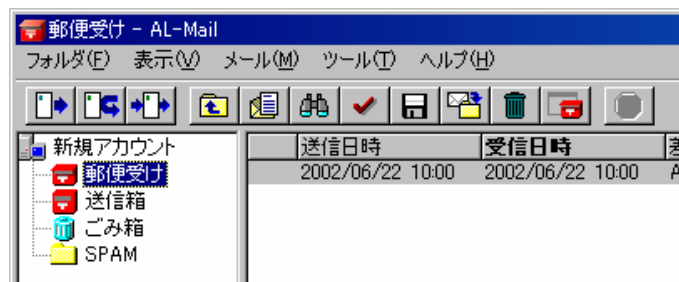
郵便受け - AL-Mail

フォルダ(F) 表示(V) メール(M) ツール(T) ヘルプ(H)

新規アカウント
郵便受け
送信箱
ごみ箱
SPAM

| | 送信日時 | 受信日時 | 差 |
|---|---|---|---|
| | 2002/06/22 10:00 | 2002/06/22 10:00 | A |